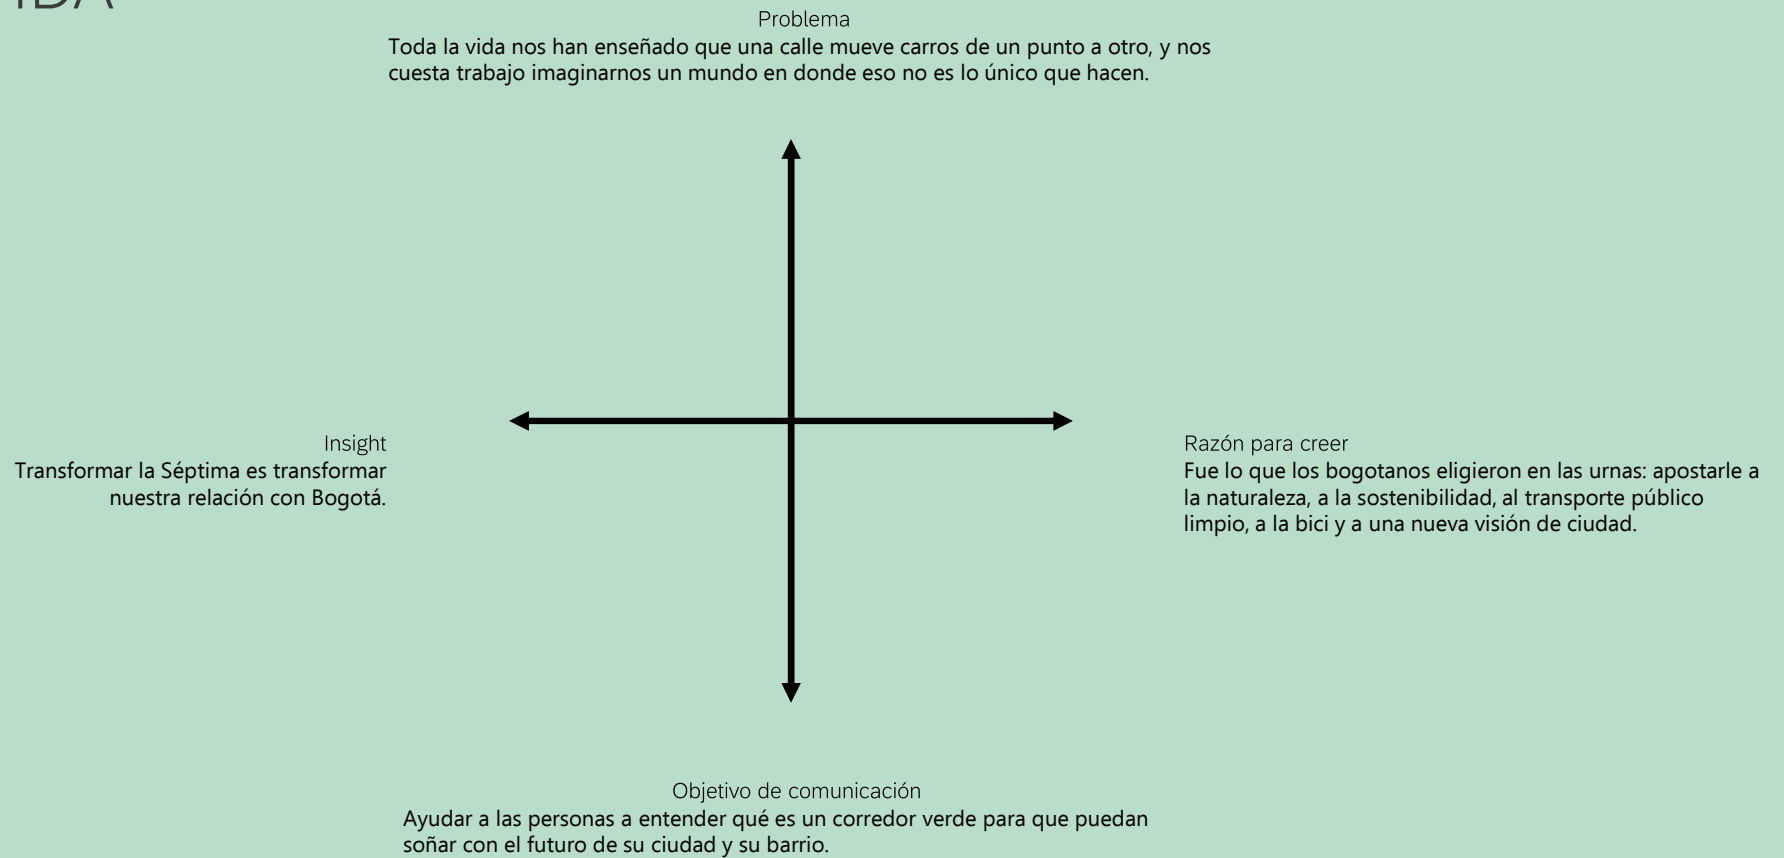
IDA

Problema
Toda la vida nos han enseñado que una calle mueve carros de un punto a otro, y nos cuesta trabajo imaginarnos un mundo en donde eso no es lo único que hacen.

Insight
Transformar la Séptima es transformar nuestra relación con Bogotá.

Razón para creer
Fue lo que los bogotanos eligieron en las urnas: apostarle a la naturaleza, a la sostenibilidad, al transporte público limpio, a la bici y a una nueva visión de ciudad.

Objetivo de comunicación
Ayudar a las personas a entender qué es un corredor verde para que puedan soñar con el futuro de su ciudad y su barrio.